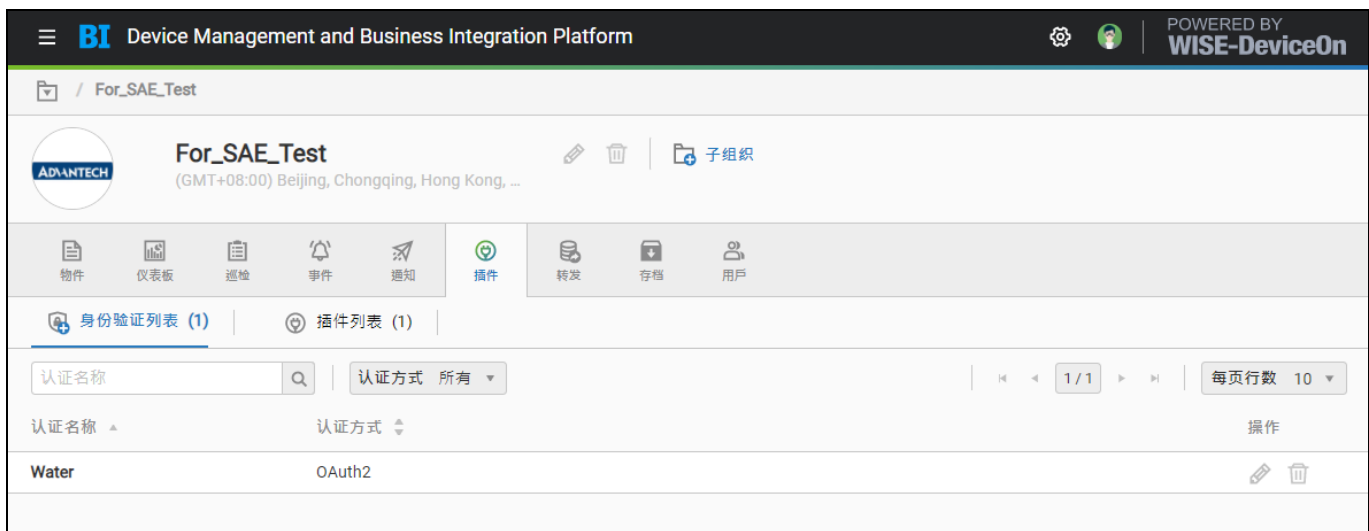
BI Device Management and Business Integration Platform

POWERED BY
WISE-DeviceOn

/ For_SAE_Test

ADVANTECH

For_SAE_Test
(GMT+08:00) Beijing, Chongqing, Hong Kong, ...

子组织

物件 仪表板 巡检 事件 通知 插件 转发 存档 用戶

身份验证列表 (1) 插件列表 (1)

认证名称

认证方式 所有

1/1

每页行数 10

| 认证名称 | 认证方式 | 操作 |
|---|---|---|
| Water | OAuth2 | |